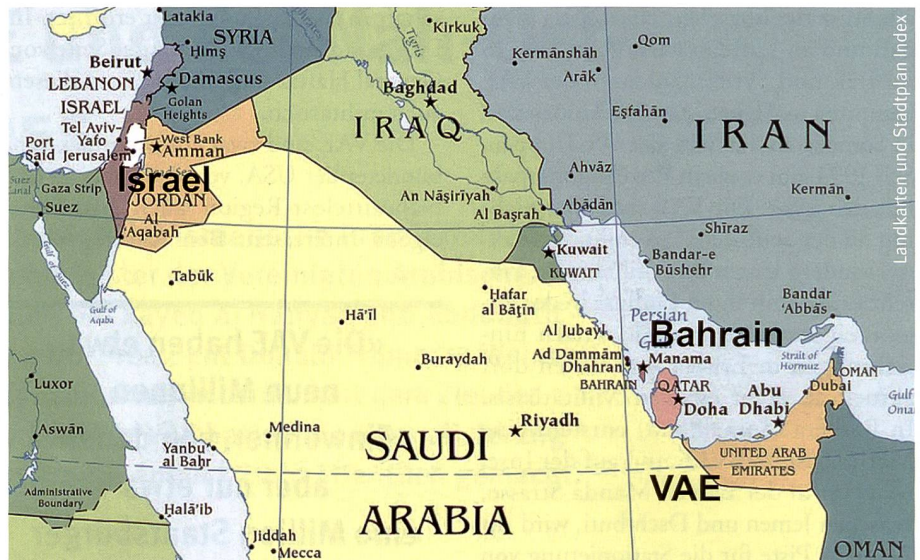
Latakia
SYRIA
Ḥimṣ
Beirut
LEBANON
Damascus
ISRAEL
Golan Heights
Tel Aviv-Yafo
Jerusalem
West Bank
Amman
Port Said
Israel
Gaza Strip
JORDAN
Suez
Al 'Aqabah
Kirkuk
Baghdad
IRAQ
Kermānshāh
Qom
Arāk
Eşfahān
IRAN
Ahvāz
An Nāşirīyah
Al Başrah
Ābādān
Kermān
Kuwait
KUWAIT
Shīrāz
Bandar-e Būshehr
Tabūk
Gulf of Aqaba
Ḥafar al Bāţin
Ḥā'il
Bandar 'Abbās
Persian
Bahrain
Al Jubayl
Buraydah
Ad Dammām
Dhahran
Manama
BAHRAIN
Strait of Hormuz
OMAN
Dubai
Luxor
QATAR
Doha
Abu Dhabi
Riyadh
Gulf of Oman
Aswān
Medina
SAUDI
UNITED ARAB EMIRATES
Yanbu' al Baḥr
Administrative Boundary
VAE
Ḥalā'ib
ARABIA
Jiddah
Mecca
OMAN
«Die VAE haben ... neun Millionen ... Einwohner ... aber nur ... Millionen Staatsbürger»
Landkarten und Stadtplan Index